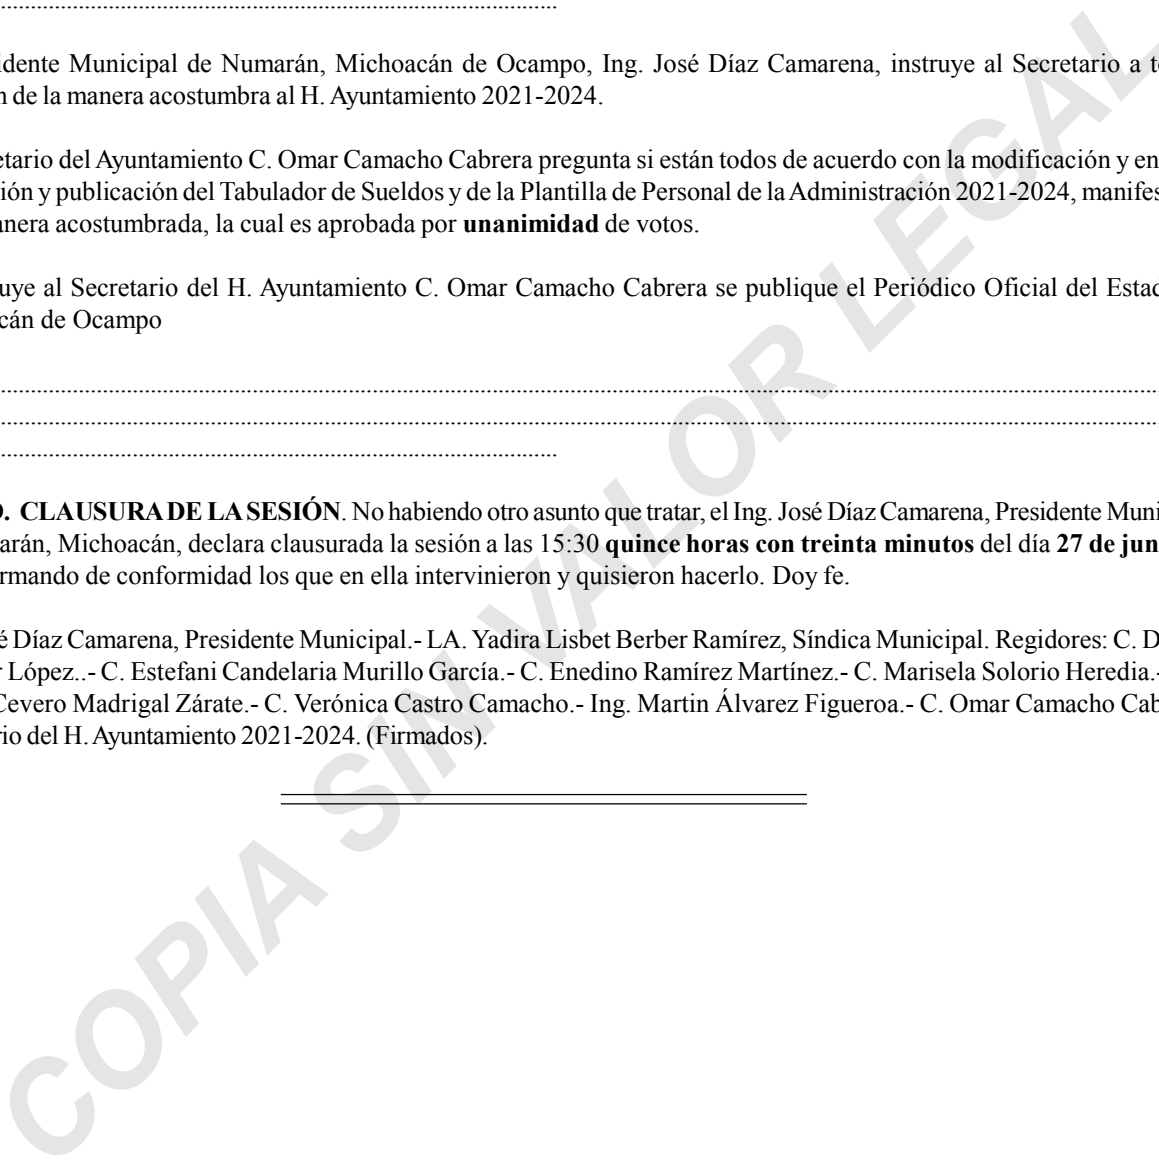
.............................................................................................................

idente Municipal de Numarán, Michoacán de Ocampo, Ing. José Díaz Camarena, instruye al Secretario a t n de la manera acostumbra al H. Ayuntamiento 2021-2024.

etario del Ayuntamiento C. Omar Camacho Cabrera pregunta si están todos de acuerdo con la modificación y en ión y publicación del Tabulador de Sueldos y de la Plantilla de Personal de la Administración 2021-2024, manifes nera acostumbrada, la cual es aprobada por **unanimidad** de votos.

uye al Secretario del H. Ayuntamiento C. Omar Camacho Cabrera se publique el Periódico Oficial del Estad cán de Ocampo

.............................................................................................................................................................................................
.............................................................................................................................................................................................
.............................................................................................................

**D. CLAUSURA DE LA SESIÓN**. No habiendo otro asunto que tratar, el Ing. José Díaz Camarena, Presidente Muni arán, Michoacán, declara clausurada la sesión a las 15:30 **quince horas con treinta minutos** del día **27 de jun** rmando de conformidad los que en ella intervinieron y quisieron hacerlo. Doy fe.

é Díaz Camarena, Presidente Municipal.- LA. Yadira Lisbet Berber Ramírez, Síndica Municipal. Regidores: C. D López..- C. Estefani Candelaria Murillo García.- C. Enedino Ramírez Martínez.- C. Marisela Solorio Heredia.- Cevero Madrigal Zárate.- C. Verónica Castro Camacho.- Ing. Martin Álvarez Figueroa.- C. Omar Camacho Cab rio del H. Ayuntamiento 2021-2024. (Firmados).

COPIA SIN VALOR LEGAL